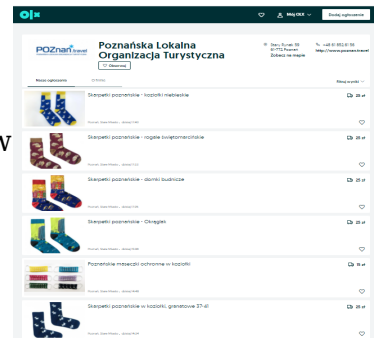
olx

Mój OLX

Dodaj ogłoszenie

POZnan travel

Poznańska Lokalna Organizacja Turystyczna

Obserwuj

Stary Rynek 59 61-772 Poznań
Zobacz na mapie

+48 61 852 61 56
http://www.poznan.travel

Nasze ogłoszenia

O firmie

Filtruj wyniki

Skarpetki poznańskie - koziołki niebieskie

29 zł

Poznań, Stare Miasto - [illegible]

Skarpetki poznańskie - rogale świętomarcińskie

29 zł

Poznań, Stare Miasto - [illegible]

Skarpetki poznańskie - domki budnicze

25 zł

Poznań, Stare Miasto - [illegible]

Skarpetki poznańskie - Okrąglak

25 zł

Poznań, Stare Miasto - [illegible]

Poznańskie maseczki ochronne w koziołki

15 zł

Poznań, Stare Miasto - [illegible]

Skarpetki poznańskie w koziołki, granatowe 37-41

25 zł

Poznań, Stare Miasto - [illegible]